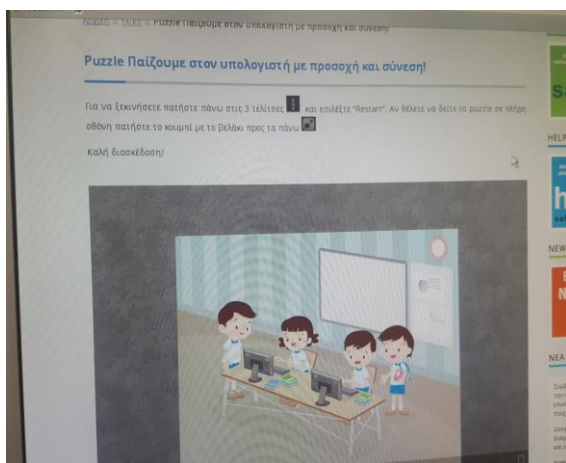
Αρχική » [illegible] » Puzzle Παίζουμε στον υπολογιστή με προσοχή και σύνεση!

Puzzle Παίζουμε στον υπολογιστή με προσοχή και σύνεση!

Για να ξεκινήσετε πατήστε πάνω στις 3 τελίτσες και επιλέξτε "Restart". Αν θέλετε να δείτε το puzzle σε πλήρη οθόνη πατήστε το κουμπί με το βελάκι προς τα πάνω

Καλή διασκέδαση!

HELP

NEW

ΝΕΑ